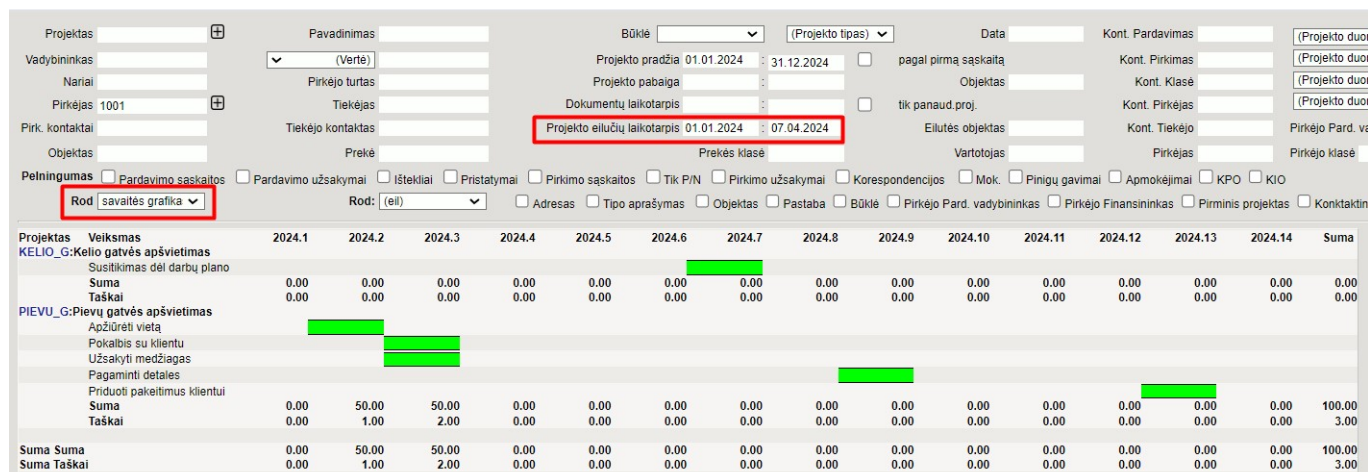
Projektas ⊞ Pavadinimas Būklė (Projekto tipas) Data Kont. Pardavimas (Projekto duo

Vadybininkas (Vertė) Projekto pradžia 01.01.2024 : 31.12.2024 pagal pirmą sąskaitą Kont. Pirkimas (Projekto duo

Nariai Pirkėjo turtas Projekto pabaiga : Objektas Kont. Klasė (Projekto duo

Pirkėjas 1001 ⊞ Tiekėjas Dokumentų laikotarpis : tik panaud.proj. Kont. Pirkėjas (Projekto duo

Pirk. kontaktai Tiekėjo kontaktas Projekto eilučių laikotarpis 01.01.2024 : 07.04.2024 Eilutės objektas Kont. Tiekėjo Pirkėjo Pard. va

Objektas Prekė Prekės klasė Vartotojas Pirkėjas Pirkėjo klasė

Pelningumas Pardavimo sąskaitos Pardavimo užsakymai Ištekliai Pristatymai Pirkimo sąskaitos Tik P/N Pirkimo užsakymai Korespondencijos Mok. Pinigų gavimai Apmokėjimai KPO KIO

Rod savaitės grafika Rod: (eil) Adresas Tipo aprašymas Objektas Pastaba Būklė Pirkėjo Pard. vadybininkas Pirkėjo Finansininkas Pirminis projektas Konktaktin

| Projektas | Veiksmas | 2024.1 | 2024.2 | 2024.3 | 2024.4 | 2024.5 | 2024.6 | 2024.7 | 2024.8 | 2024.9 | 2024.10 | 2024.11 | 2024.12 | 2024.13 | 2024.14 | Suma |
|---|---|---|---|---|---|---|---|---|---|---|---|---|---|---|---|---|
| KELIO_G:Kelio gatvės apšvietimas | | | | | | | | | | | | | | | | |
| | Susitikimas dėl darbų plano | | | | | | | | | | | | | | | |
| | Suma | 0.00 | 0.00 | 0.00 | 0.00 | 0.00 | 0.00 | 0.00 | 0.00 | 0.00 | 0.00 | 0.00 | 0.00 | 0.00 | 0.00 | 0.00 |
| | Taškai | 0.00 | 0.00 | 0.00 | 0.00 | 0.00 | 0.00 | 0.00 | 0.00 | 0.00 | 0.00 | 0.00 | 0.00 | 0.00 | 0.00 | 0.00 |
| PIEVU_G:Pievų gatvės apšvietimas | | | | | | | | | | | | | | | | |
| | Apžiūrėti vietą | | | | | | | | | | | | | | | |
| | Pokalbis su klientu | | | | | | | | | | | | | | | |
| | Užsakyti medžiagas | | | | | | | | | | | | | | | |
| | Pagaminti detales | | | | | | | | | | | | | | | |
| | Priduoti pakeitimus klientui | | | | | | | | | | | | | | | |
| | Suma | 0.00 | 50.00 | 50.00 | 0.00 | 0.00 | 0.00 | 0.00 | 0.00 | 0.00 | 0.00 | 0.00 | 0.00 | 0.00 | 0.00 | 100.00 |
| | Taškai | 0.00 | 1.00 | 2.00 | 0.00 | 0.00 | 0.00 | 0.00 | 0.00 | 0.00 | 0.00 | 0.00 | 0.00 | 0.00 | 0.00 | 3.00 |
| Suma Suma | | 0.00 | 50.00 | 50.00 | 0.00 | 0.00 | 0.00 | 0.00 | 0.00 | 0.00 | 0.00 | 0.00 | 0.00 | 0.00 | 0.00 | 100.00 |
| Suma Taškai | | 0.00 | 1.00 | 2.00 | 0.00 | 0.00 | 0.00 | 0.00 | 0.00 | 0.00 | 0.00 | 0.00 | 0.00 | 0.00 | 0.00 | 3.00 |